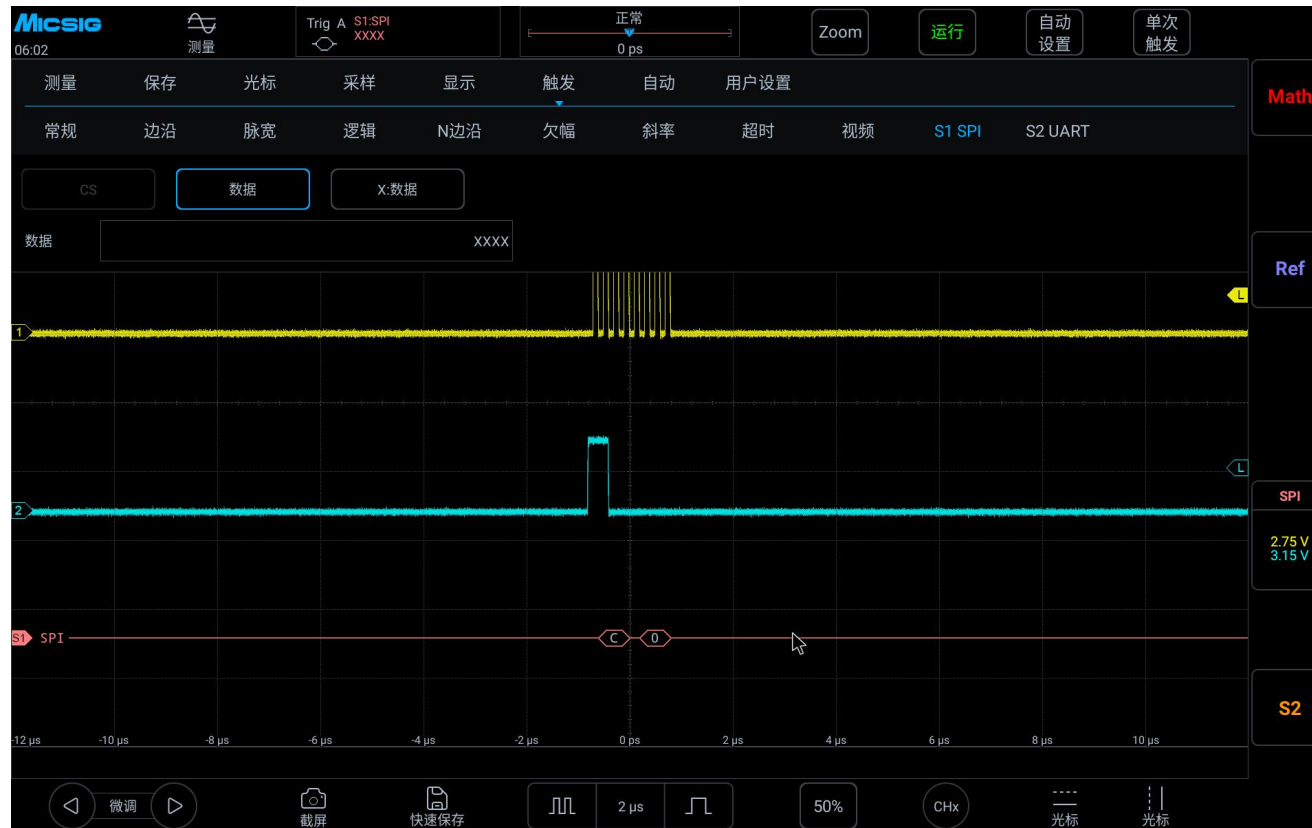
MICSIG
06:02
测量
Trig A S1:SPI XXXX
正常
0 ps
Zoom
运行
自动设置
单次触发

测量 保存 光标 采样 显示 触发 自动 用户设置

常规 边沿 脉宽 逻辑 N边沿 欠幅 斜率 超时 视频 S1 SPI S2 UART

CS
数据
X:数据

数据 XXXX

Math
Ref
L
1
L
2
SPI
2.75 V
3.15 V
S1 SPI
C
0
S2

-12 µs -10 µs -8 µs -6 µs -4 µs -2 µs 0 ps 2 µs 4 µs 6 µs 8 µs 10 µs

微调
截屏
快速保存
2 µs
50%
CHx
光标
光标